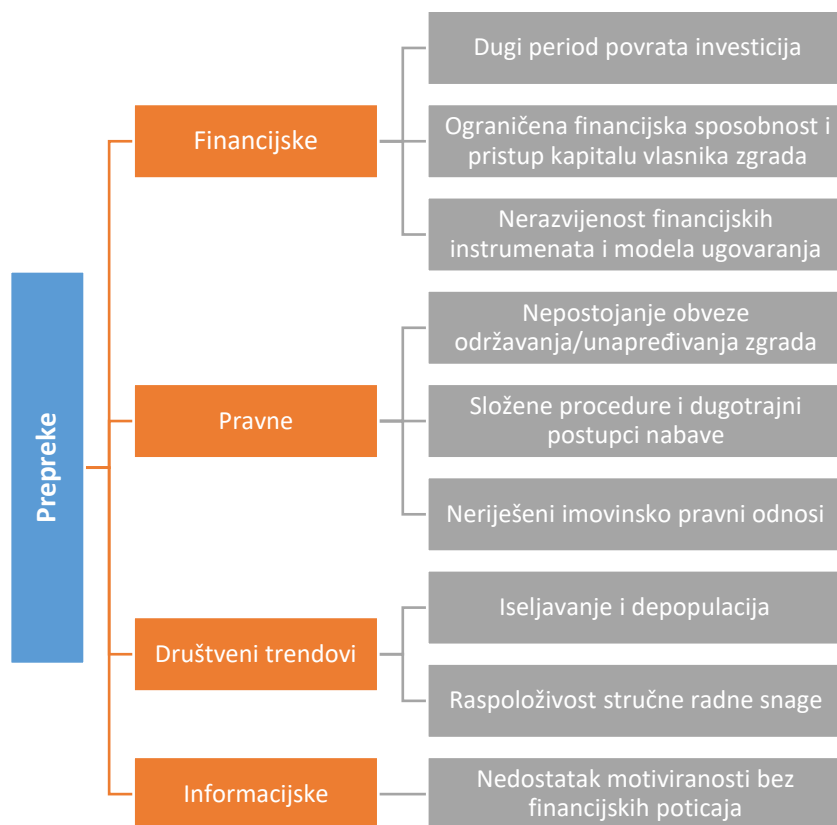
Prepreke

Financijske

Dugi period povrata investicija

Ograničena financijska sposobnost i pristup kapitalu vlasnika zgrada

Nerazvijenost financijskih instrumenata i modela ugovaranja

Pravne

Nepostojanje obveze održavanja/unapređivanja zgrada

Složene procedure i dugotrajni postupci nabave

Neriješeni imovinsko pravni odnosi

Društveni trendovi

Iseljavanje i depopulacija

Raspoloživost stručne radne snage

Informacijske

Nedostatak motiviranosti bez financijskih poticaja